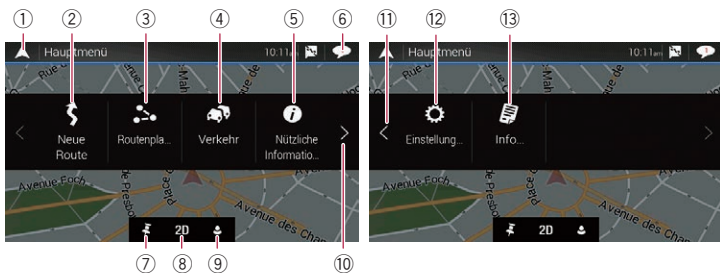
① ② ③ ④ ⑤ ⑥

Hauptmenü 10:11

Neue Route

Routenpla...

Verkehr

Nützliche Informatio...

Avenue Foch

Avenue des Cham

2D

⑦ ⑧ ⑨ ⑩

⑪ ⑫ ⑬

Hauptmenü 10:11

Einstellung...

Info...

Avenue Foch

Avenue des Cham

2D